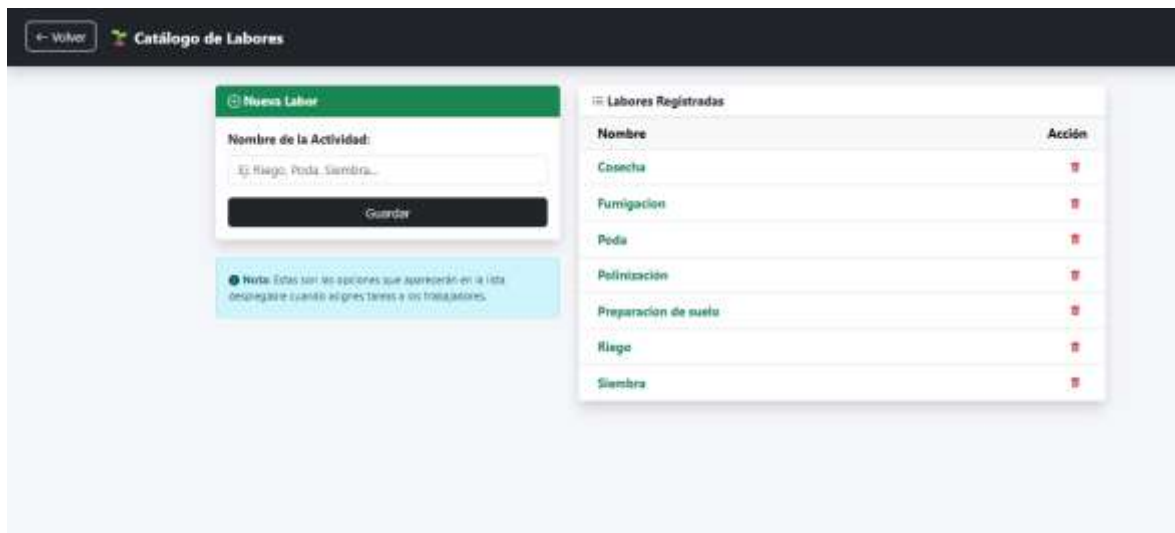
← Volver Catálogo de Labores

Nueva Labor

Nombre de la Actividad:

Ej: Riego, Poda, Siembra...

Guardar

Nota: Estas son las opciones que aparecerán en la lista desplegable cuando asignes tareas a los trabajadores.

Labores Registradas

| Nombre | Acción |
|---|---|
| Cosecha | |
| Fumigacion | |
| Poda | |
| Polinización | |
| Preparacion de suelo | |
| Riego | |
| Siembra | |